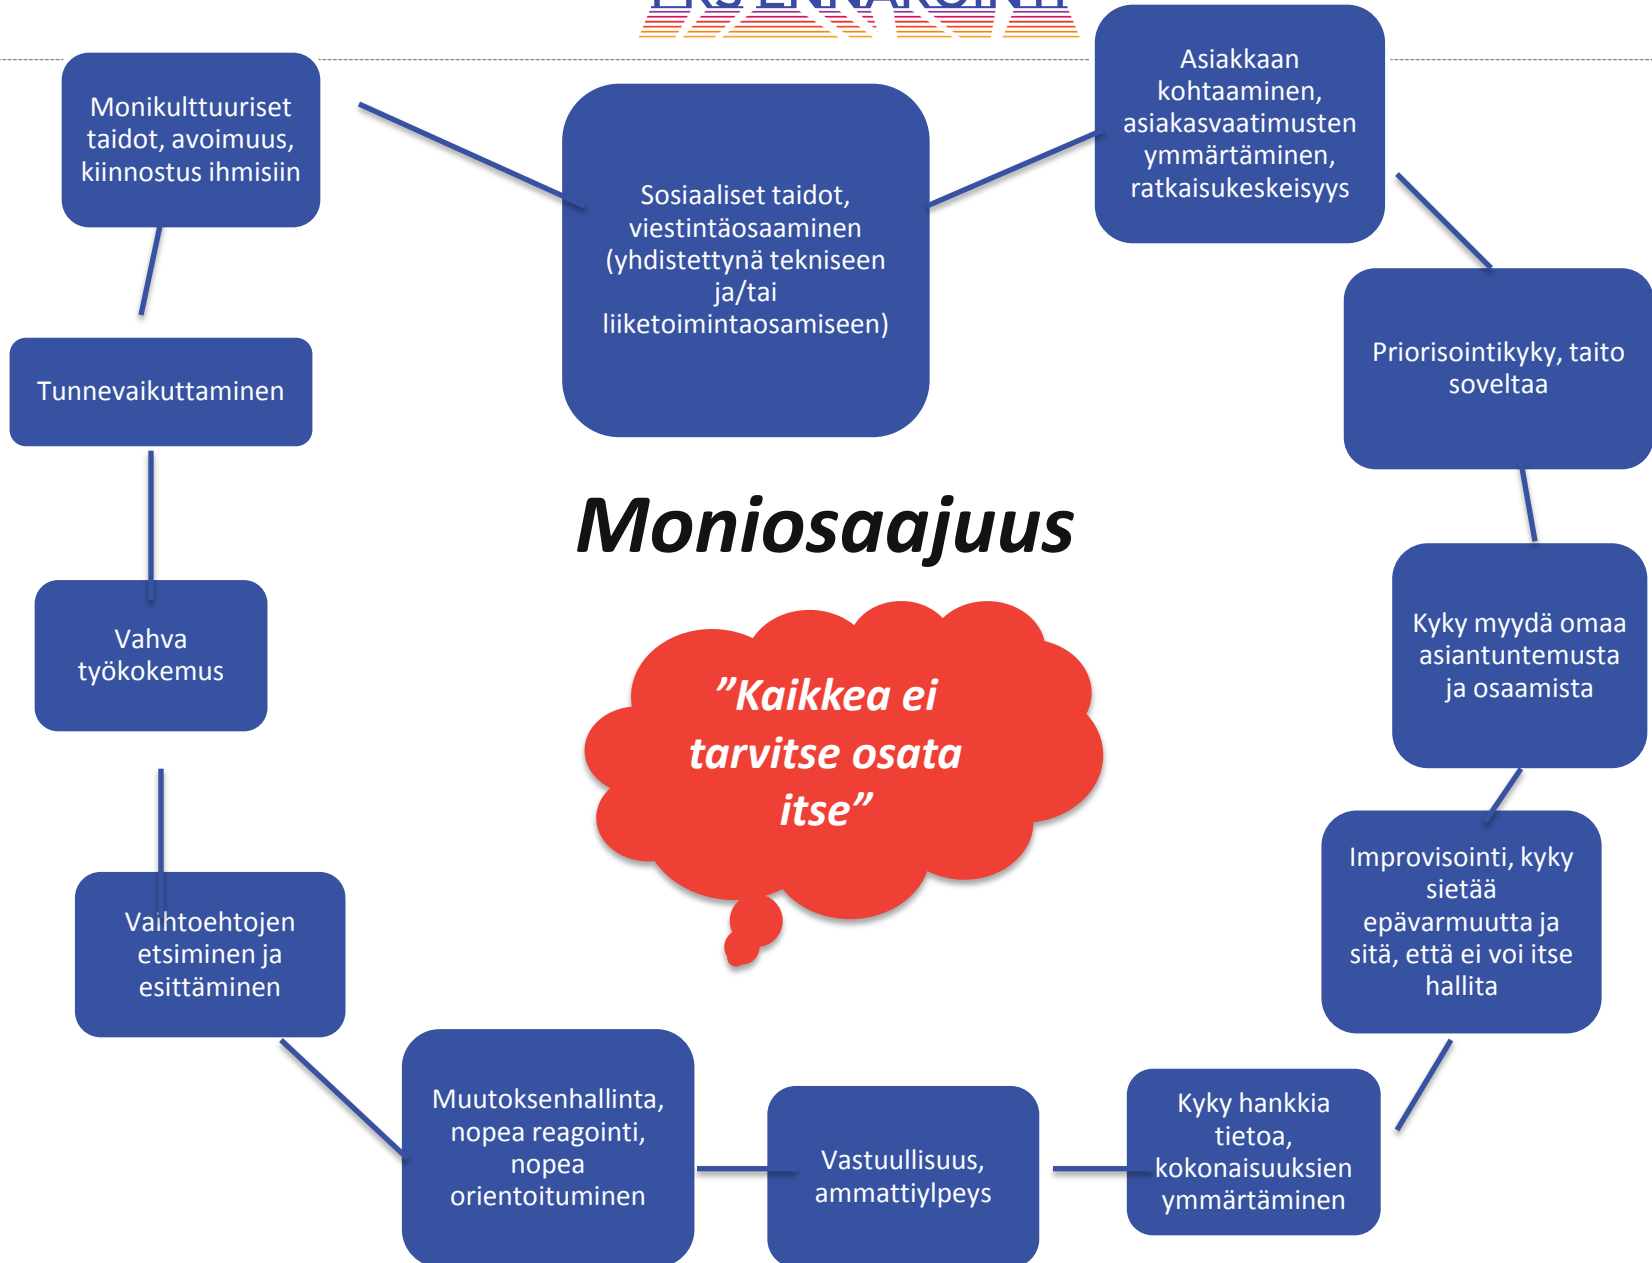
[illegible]

Monikulttuuriset taidot, avoimuus, kiinnostus ihmisiin

Sosiaaliset taidot, viestintäosaaminen (yhdistettynä tekniseen ja/tai liiketoimintaosamiseen)

Asiakkaan kohtaaminen, asiakasvaatimusten ymmärtäminen, ratkaisukeskeisyys

Priorisointikyky, taito soveltaa

Kyky myydä omaa asiantuntemusta ja osaamista

Improvisointi, kyky sietää epävarmuutta ja sitä, että ei voi itse hallita

Kyky hankkia tietoa, kokonaisuuksien ymmärtäminen

Vastuullisuus, ammattiylpeys

Muutoksenhallinta, nopea reagointi, nopea orientoituminen

Vaihtoehtojen etsiminen ja esittäminen

Vahva työkokemus

Tunnevaikuttaminen

Moniosaajuus

”Kaikkea ei tarvitse osata itse”